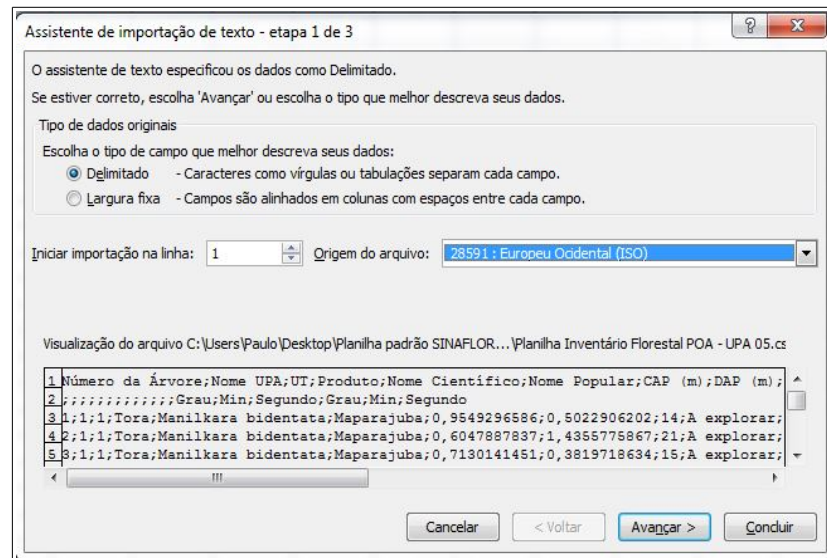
Assistente de importação de texto - etapa 1 de 3

?

X

O assistente de texto especificou os dados como Delimitado.

Se estiver correto, escolha 'Avançar' ou escolha o tipo que melhor descreva seus dados.

Tipo de dados originais

Escolha o tipo de campo que melhor descreva seus dados:

Delimitado - Caracteres como vírgulas ou tabulações separam cada campo.

Largura fixa - Campos são alinhados em colunas com espaços entre cada campo.

Iniciar importação na linha: 1

Origem do arquivo: 28591 : Europeu Ocidental (ISO)

Visualização do arquivo C:\Users\Paulo\Desktop\Planilha padrão SINAFLOR...\Planilha Inventário Florestal POA - UPA 05.cs

1 Número da Árvore;Nome UPA;UT;Produto;Nome Científico;Nome Popular;CAP (m);DAP (m);
2 ;;;;;;;;;;;;Grau;Min;Segundo;Grau;Min;Segundo
3 1;1;1;Tora;Manilkara bidentata;Maparajuba;0,9549296586;0,5022906202;14;A explorar;
4 2;1;1;Tora;Manilkara bidentata;Maparajuba;0,6047887837;1,4355775867;21;A explorar;
5 3;1;1;Tora;Manilkara bidentata;Maparajuba;0,7130141451;0,3819718634;15;A explorar;

Cancelar

< Voltar

Avançar >

Concluir